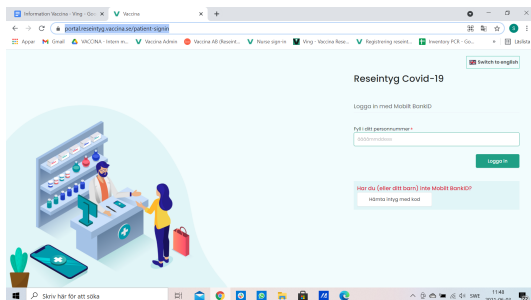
Information Vaccin - Ving - Go... ×
Vaccina ×
+

portal.reseintyg.vaccina.se/patient-signin

Appar
Gmail
VACCINA - Intern in...
Vaccina Admin
Vaccina AB (Reseint...
Nurse sign-in
Ving - Vaccina Rese...
Registrering reseint...
Inventory PCR - Go...
Läslista

Switch to english

Reseintyg Covid-19

Logga in med Mobilt BankID

Fyll i ditt personnummer *

ÅÅÅÅMMDDXXXX

Logga in

Har du (eller ditt barn) inte Mobilt BankID?

Hämta intyg med kod

Skriv här för att söka

SWE

11:40